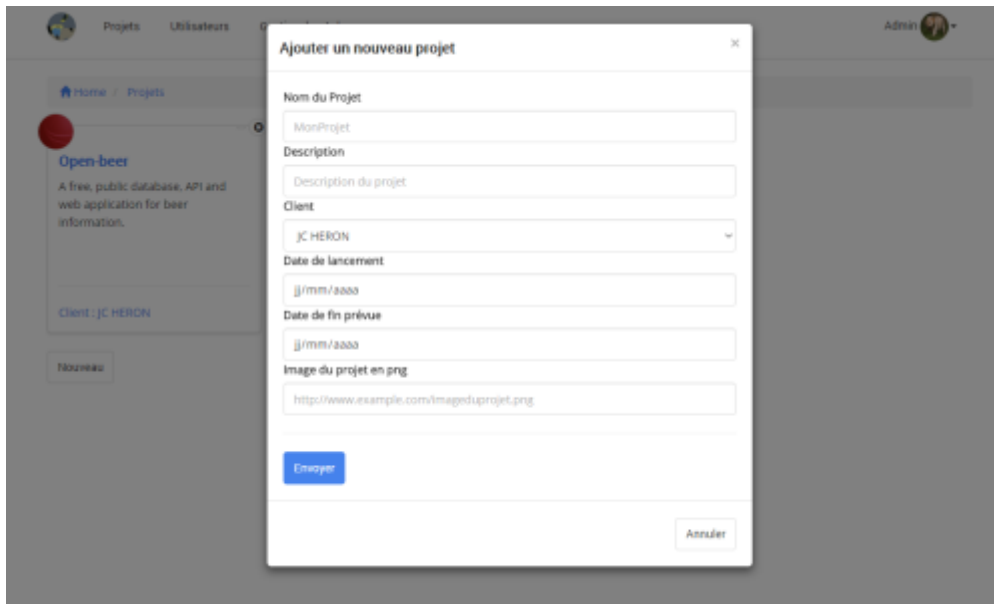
Projets Utilisateurs G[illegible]

Admin

Home / Projets

Open-beer

A free, public database, API and web application for beer information.

Client : JC HERON

Nouveau

Ajouter un nouveau projet

×

Nom du Projet

MonProjet

Description

Description du projet

Client

JC HERON

Date de lancement

jj/mm/aaaa

Date de fin prévue

jj/mm/aaaa

Image du projet en png

http://www.example.com/imageduprojet.png

Envoyer

Annuler